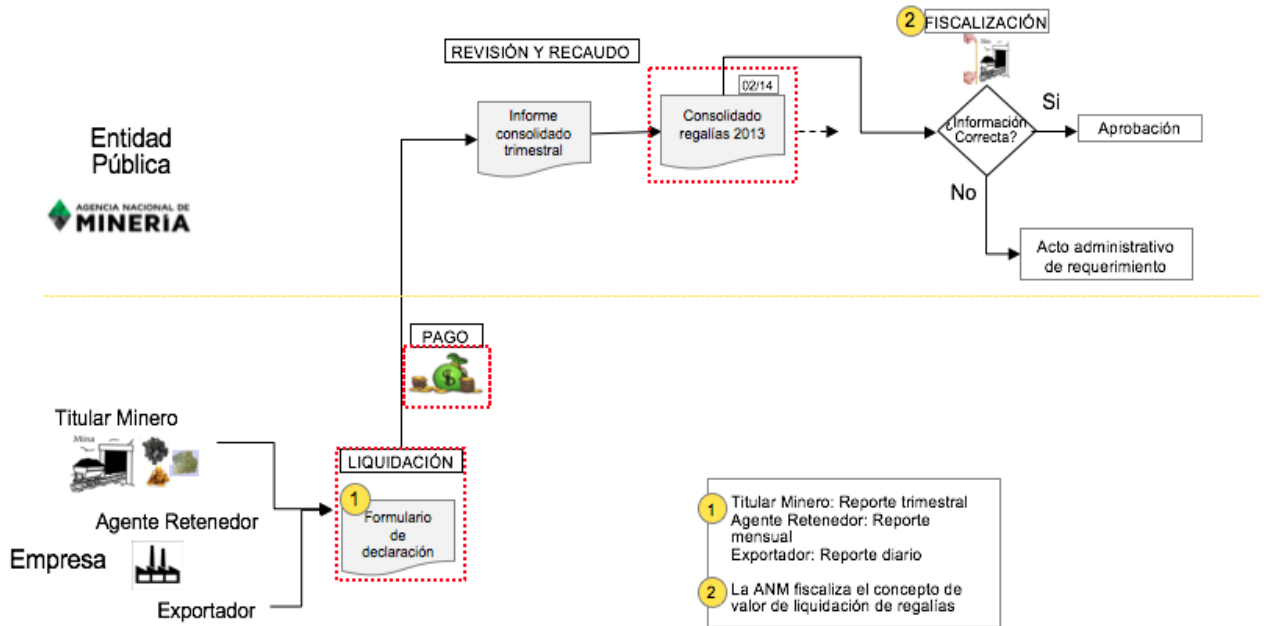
2 FISCALIZACIÓN

REVISIÓN Y RECAUDO

02/14

Informe consolidado trimestral

Consolidado regalías 2013

¿Información Correcta?

Si

Aprobación

No

Acto administrativo de requerimiento

Entidad Pública

AGENCIA NACIONAL DE MINERÍA

PAGO

Titular Minero

Mina

Agente Retenedor

Empresa

Exportador

LIQUIDACIÓN

1 Formulario de declaración

1 Titular Minero: Reporte trimestral
Agente Retenedor: Reporte mensual
Exportador: Reporte diario

2 La ANM fiscaliza el concepto de valor de liquidación de regalías